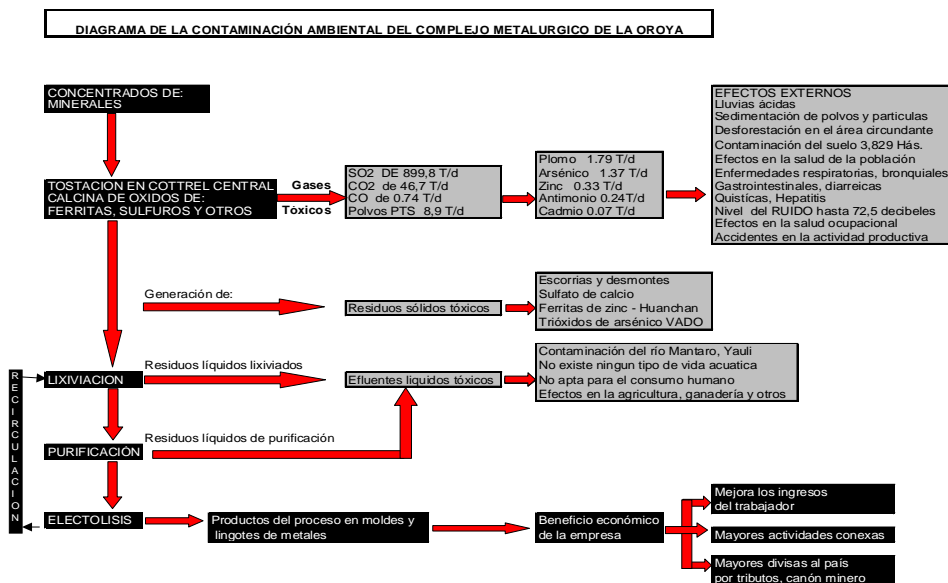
DIAGRAMA DE LA CONTAMINACIÓN AMBIENTAL DEL COMPLEJO METALURGICO DE LA OROYA

CONCENTRADOS DE: MINERALES

TOSTACION EN COTTREL CENTRAL CALCINA DE OXIDOS DE: FERRITAS, SULFUROS Y OTROS

Gases Toxicos

SO2 DE 899,8 T/d
CO2 de 46,7 T/d
CO de 0.74 T/d
Polvos PTS 8,9 T/d

Plomo 1.79 T/d
Arsénico 1.37 T/d
Zinc 0.33 T/d
Antimonio 0.24T/d
Cadmio 0.07 T/d

EFECTOS EXTERNOS
Lluvias ácidas
Sedimentación de polvos y particulas
Desforestación en el área circundante
Contaminación del suelo 3,829 Hás.
Efectos en la salud de la población
Enfermedades respiratorias, bronquiales
Gastrointestinales, diarreicas
Quisticas, Hepatitis
Nivel del RUIDO hasta 72,5 decibeles
Efectos en la salud ocupacional
Accidentes en la actividad productiva

Generación de:

Residuos sólidos tóxicos

Escorrias y desmontes
Sulfato de calcio
Ferritas de zinc - Huanchan
Trióxidos de arsénico VADO

RECIRCULACION

LIXIVIACION

Residuos líquidos lixiviados

Efluentes liquidos tóxicos

Contaminación del río Mantaro, Yauli
No existe ningun tipo de vida acuatica
No apta para el consumo humano
Efectos en la agricultura, ganadería y otros

Residuos líquidos de purificación

PURIFICACION

ELECTOLISIS

Productos del proceso en moldes y lingotes de metales

Beneficio económico de la empresa

Mejora los ingresos del trabajador

Mayores actividades conexas

Mayores divisas al país por tributos, canón minero